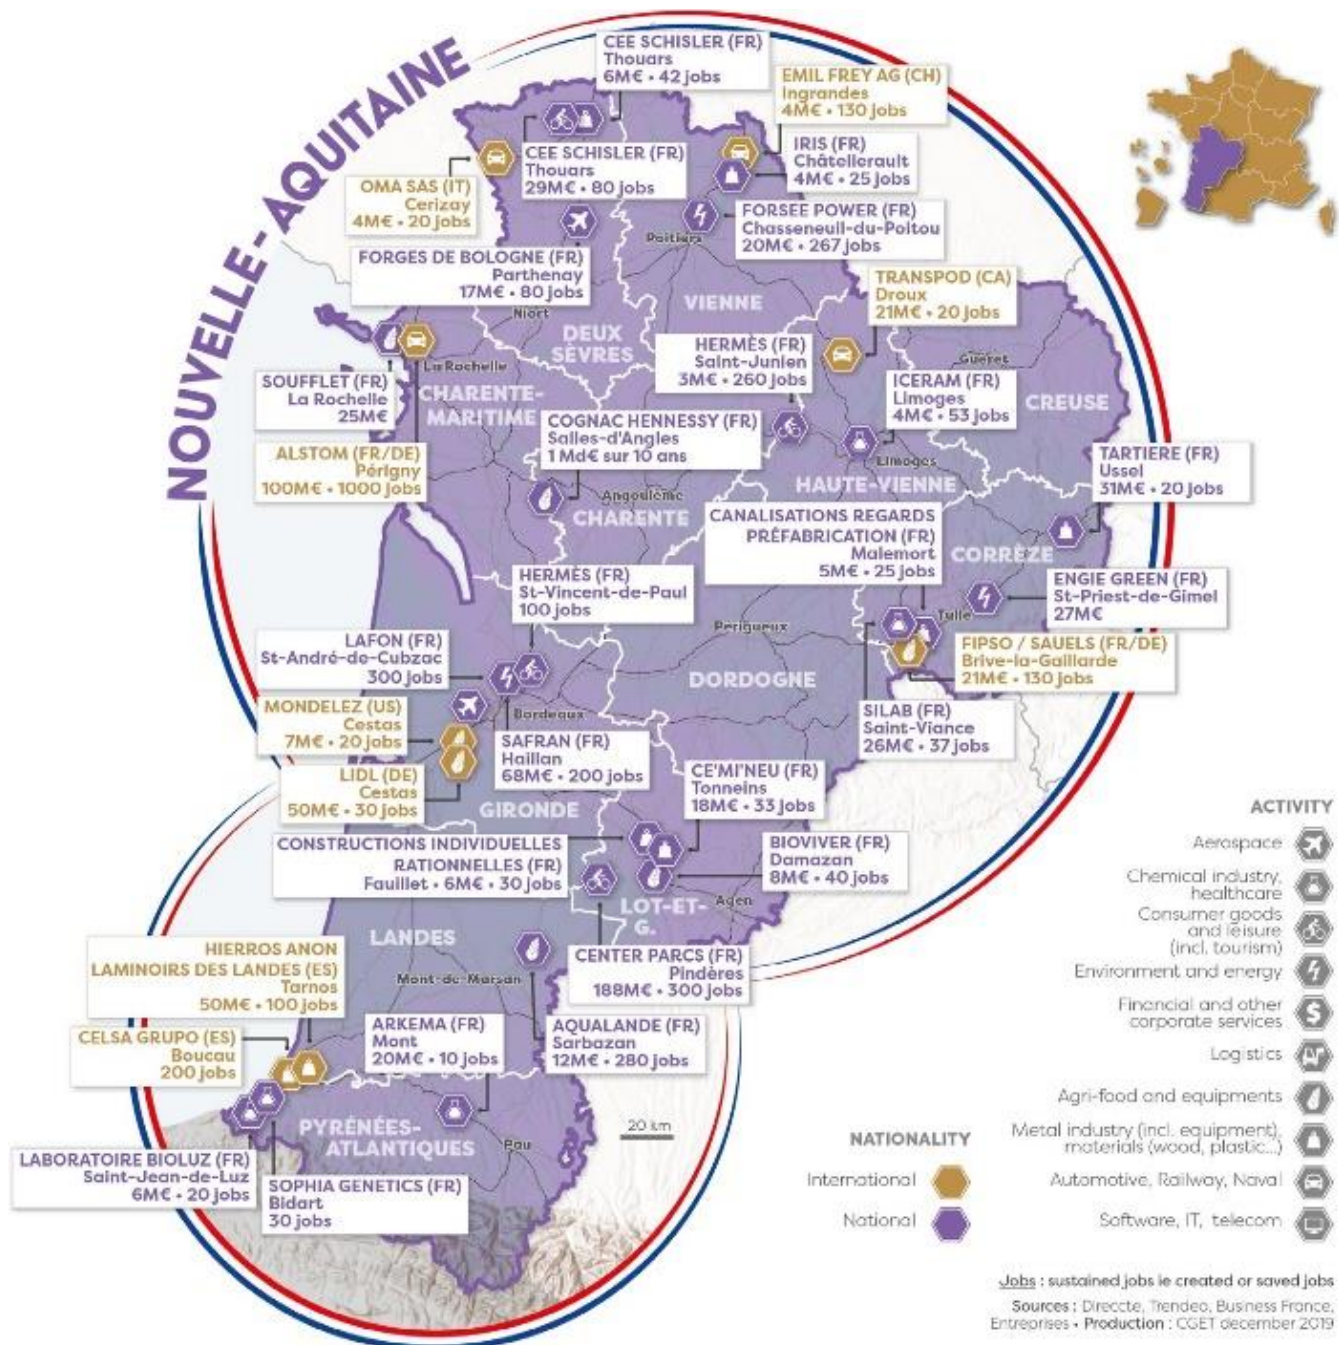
NOUVELLE-AQUITAINE

CEE SCHISLER (FR)
Thouars
6M€ • 42 jobs

EMIL FREY AG (CH)
Ingrandes
4M€ • 130 jobs

CEE SCHISLER (FR)
Thouars
29M€ • 80 jobs

IRIS (FR)
Châtellerault
4M€ • 25 jobs

OMA SAS (IT)
Cerizay
4M€ • 20 jobs

FORSEE POWER (FR)
Chasseneuil-du-Poitou
20M€ • 267 jobs

Poitiers

FORGES DE BOLOGNE (FR)
Parthenay
17M€ • 80 jobs

TRANSPOD (CA)
Droux
21M€ • 20 jobs

VIENNE

Niort

DEUX SÈVRES

HERMÈS (FR)
Saint-Junien
3M€ • 260 jobs

Guéret

La Rochelle

SOUFFLET (FR)
La Rochelle
25M€

CHARENTE-MARITIME

ICERAM (FR)
Limoges
4M€ • 53 jobs

CREUSE

COGNAC HENNESSY (FR)
Salles-d'Angles
1 Md€ sur 10 ans

ALSTOM (FR/DE)
Périgny
100M€ • 1000 jobs

Limoges

TARTIERE (FR)
Ussel
31M€ • 20 jobs

Angoulême

HAUTE-VIENNE

CHARENTE

CANALISATIONS REGARDS PRÉFABRICATION (FR)
Malemort
5M€ • 25 jobs

CORRÈZE

HERMÈS (FR)
St-Vincent-de-Paul
100 jobs

ENGIE GREEN (FR)
St-Priest-de-Gimel
27M€

Tulle

Périgueux

LAFON (FR)
St-André-de-Cubzac
300 jobs

FIPSO / SAUELS (FR/DE)
Brive-la-Gaillarde
21M€ • 130 jobs

DORDOGNE

MONDELEZ (US)
Cestas
7M€ • 20 jobs

Bordeaux

SILAB (FR)
Saint-Viance
26M€ • 37 jobs

SAFRAN (FR)
Haillan
68M€ • 200 jobs

LIDL (DE)
Cestas
50M€ • 30 jobs

CE'MI'NEU (FR)
Tonneins
18M€ • 33 jobs

GIRONDE

CONSTRUCTIONS INDIVIDUELLES RATIONNELLES (FR)
Fauillet • 6M€ • 30 jobs

BIOVIVER (FR)
Damazan
8M€ • 40 jobs

LOT-ET-G.

Agen

LANDES

HIERROS ANON
LAMINOIRS DES LANDES (ES)
Tarnos
50M€ • 100 jobs

Mont-de-Marsan

CENTER PARCS (FR)
Pindères
188M€ • 300 jobs

CELSA GRUPO (ES)
Boucau
200 jobs

ARKEMA (FR)
Mont
20M€ • 10 jobs

AQUALANDE (FR)
Sarbazan
12M€ • 280 jobs

20 km

PYRÉNÉES-ATLANTIQUES

Pau

LABORATOIRE BIOLUZ (FR)
Saint-Jean-de-Luz
6M€ • 20 jobs

SOPHIA GENETICS (FR)
Bidart
30 jobs

NATIONALITY
International
National

ACTIVITY
Aerospace
Chemical industry, healthcare
Consumer goods and leisure (incl. tourism)
Environment and energy
Financial and other corporate services
Logistics
Agri-food and equipments
Metal industry (incl. equipment), materials (wood, plastic...)
Automotive, Railway, Naval
Software, IT, telecom

Jobs : sustained jobs ie created or saved jobs

Sources : Direccte, Trendeo, Business France, Entreprises • Production : CGET december 2019